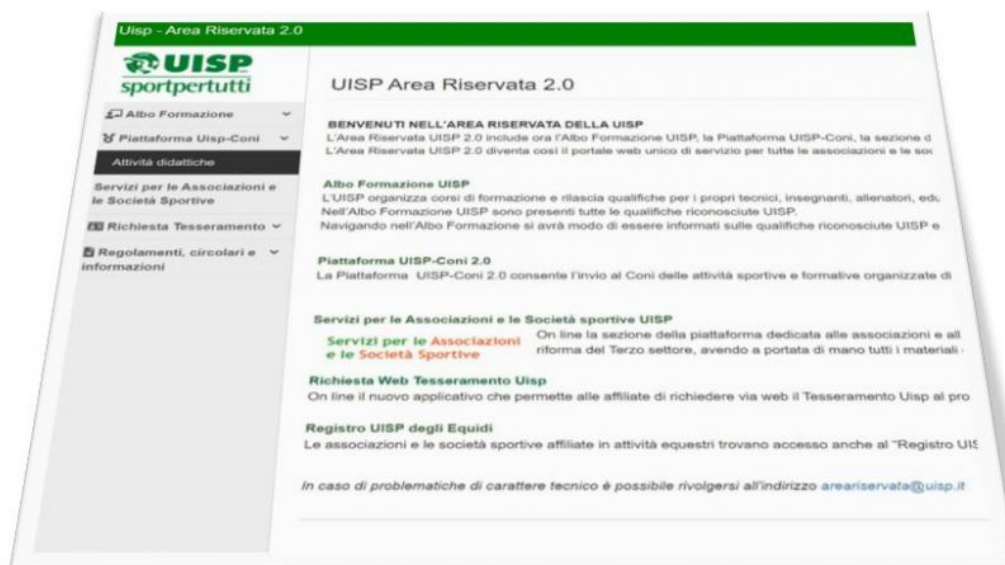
Uisp - Area Riservata 2.0

UISP
sportpertutti

Albo Formazione
Piattaforma Uisp-Coni
Attività didattiche
Servizi per le Associazioni e le Società Sportive
Richiesta Tesseramento
Regolamenti, circolari e informazioni

UISP Area Riservata 2.0

BENVENUTI NELL'AREA RISERVATA DELLA UISP
L'Area Riservata UISP 2.0 include ora l'Albo Formazione UISP, la Piattaforma UISP-Coni, la sezione d
L'Area Riservata UISP 2.0 diventa così il portale web unico di servizio per tutte le associazioni e le soc

Albo Formazione UISP
L'UISP organizza corsi di formazione e rilascia qualifiche per i propri tecnici, insegnanti, allenatori, edu
Nell'Albo Formazione UISP sono presenti tutte le qualifiche riconosciute UISP.
Navigando nell'Albo Formazione si avrà modo di essere informati sulle qualifiche riconosciute UISP e

Piattaforma UISP-Coni 2.0
La Piattaforma UISP-Coni 2.0 consente l'invio al Coni delle attività sportive e formative organizzate di

Servizi per le Associazioni e le Società sportive UISP
Servizi per le Associazioni e le Società Sportive
On line la sezione della piattaforma dedicata alle associazioni e all riforma del Terzo settore, avendo a portata di mano tutti i materiali

Richiesta Web Tesseramento Uisp
On line il nuovo applicativo che permette alle affiliate di richiedere via web il Tesseramento Uisp al pro

Registro UISP degli Equidi
Le associazioni e le società sportive affiliate in attività equestri trovano accesso anche al "Registro UIS

In caso di problematiche di carattere tecnico è possibile rivolgersi all'indirizzo areariservata@uisp.it